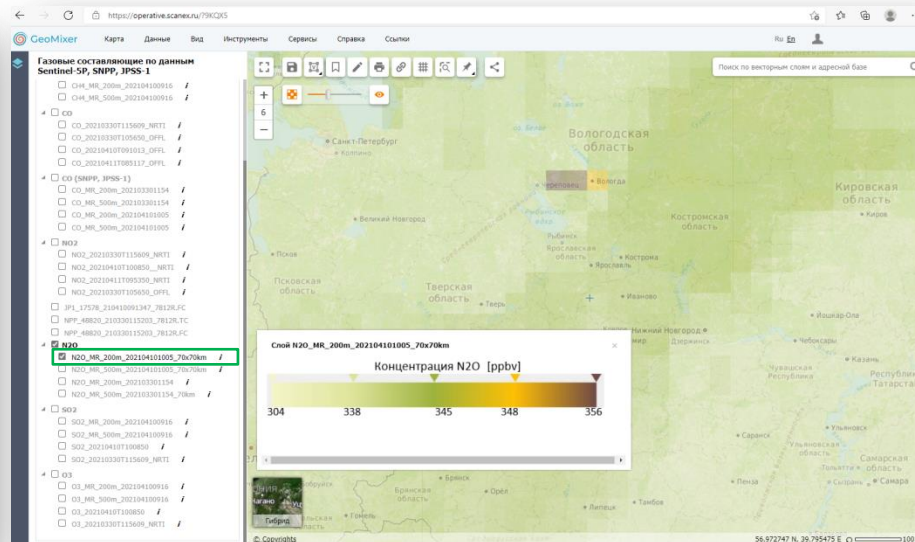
https://operative.scanex.ru/?9KQX5

GeoMixer Карта Данные Вид Инструменты Сервисы Справка Ссылки Ru En

Газовые составляющие по данным Sentinel-5P, SNPP, JPSS-1

CH4_MR_200m_202104100916
CH4_MR_500m_202104100916
CO
CO_20210330T115609_NRTI
CO_20210330T105650_OFFL
CO_20210410T091013_OFFL
CO_20210411T085117_OFFL
CO (SNPP, JPSS-1)
CO_MR_200m_202103301154
CO_MR_500m_202103301154
CO_MR_200m_202104101005
CO_MR_500m_202104101005
NO2
NO2_20210330T115609_NRTI
NO2_20210410T100850_NRTI
NO2_20210411T095350_NRTI
NO2_20210330T105650_OFFL
JP1_17578_210410091347_7812R.FC
NPP_48820_210330115203_7812R.TC
NPP_48820_210330115203_7812R.FC
N2O
N2O_MR_200m_202104101005_70x70km
N2O_MR_500m_202104101005_70x70km
N2O_MR_200m_202103301154
N2O_MR_500m_202103301154_70km
SO2
SO2_MR_200m_202104100916
SO2_MR_500m_202104100916
SO2_20210410T100850
SO2_20210330T115609_NRTI
O3
O3_MR_200m_202104100916
O3_MR_500m_202104100916
O3_20210410T100850
O3_20210330T115609_NRTI

Поиск по векторным слоям и адресной базе

6

Вологодская область
Санкт-Петербург
Колпино
Череповец
Вологда
Кировская область
Киров
Великий Новгород
Костромская область
Рыбинск
Ярославская область
Кострома
Ярославль
Псков
Псковская область
Тверская область
Тверь
Иваново
Йошкар-Ола
Нижний Новгород
Дзержинск
Чувашская Республика
Республика Татарстан
Ульяновск
Самарская область
Самара
Брянская область
Тамбов
Гибрид

Слой N2O_MR_200m_202104101005_70x70km
Концентрация N2O [ppbv]
304 338 345 348 356

© Copyrights
56.972747 N, 39.795475 E